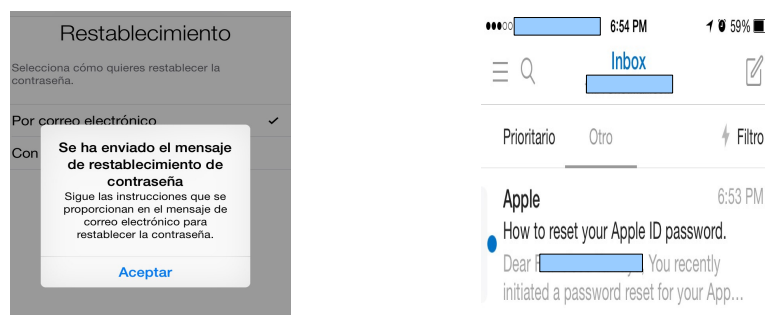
Restablecimiento

Selecciona cómo quieres restablecer la contraseña.

Por correo electrónico

Con

Se ha enviado el mensaje de restablecimiento de contraseña

Sigue las instrucciones que se proporcionan en el mensaje de correo electrónico para restablecer la contraseña.

Aceptar

●●●○○ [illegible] 6:54 PM 59%

Inbox

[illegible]

Prioritario Otro Filtro

Apple 6:53 PM

How to reset your Apple ID password.

Dear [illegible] You recently initiated a password reset for your App...